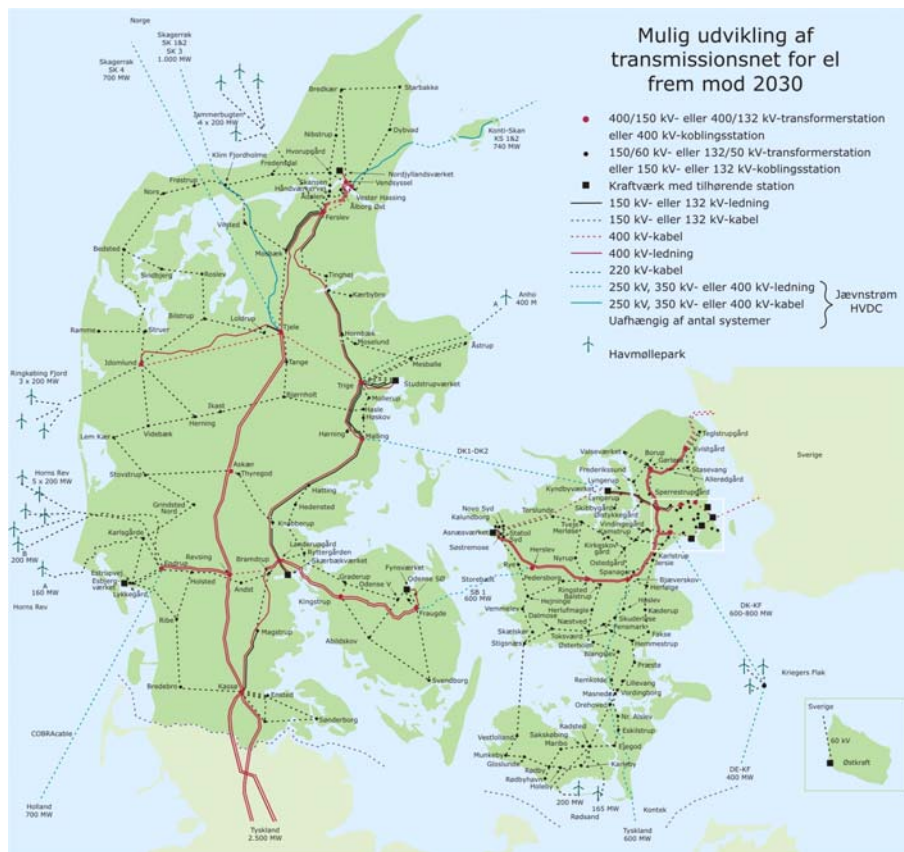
Mulig udvikling af transmissionsnet for el frem mod 2030

400/150 kV- eller 400/132 kV-transformerstation eller 400 kV-koblingsstation
150/60 kV- eller 132/50 kV-transformerstation eller 150 kV- eller 132 kV-koblingsstation
Kraftværk med tilhørende station
150 kV- eller 132 kV-ledning
150 kV- eller 132 kV-kabel
400 kV-kabel
400 kV-ledning
220 kV-kabel
250 kV, 350 kV- eller 400 kV-ledning
250 kV, 350 kV- eller 400 kV-kabel
Uafhængig af antal systemer
Jævnstrøm HVDC
Havmøllepark

Norge
Skagerrak SK 1&2 SK 3 1.000 MW
Skagerrak SK 4 700 MW
Jammerbugten 4 x 200 MW
Konti-Skan KS 1&2 740 MW
Bredsær
Starbakke
Dybvad
Nibstrup
Hvorupgård
Nordjyllandsværket
Vendsyssel
Frederikshavn
Klim Fjordholme
Frestrup
Nors
Ålborg Øst
Vester Hassing
Ferslev
Vilsted
Bedsted
Mosbæk
Bilstrup
Struer
Rosleu
Tinghøj
Kærbybro
Idomlund
Tjele
Ramme
Loldrup
Anholt 400 M
A
Ringkøbing Fjord 3 x 200 MW
Hornbæk
Mesballe
Åstrup
Studstrupværket
Trige
Mollerup
Skud
Herning
Bjørnholt
Hasle
Hørning
Malling
Lem Kær
Videbæk
Horns Rev 5 x 200 MW
Stovstrup
DK1-DK2
Askær
Thyregod
Hatting
Hedensted
Grindsted
Karlsgårde
Knabberup
Landerupgård
Ryttergården
Skærbækværket
Revsing
Bramdrup
Holsted
Andst
Endrup
Esbjerg værket
Lykkegård
Horns Rev
A 160 MW
B 200 MW
Ribe
Magstrup
Kingstrup
Graderup
Odense V
Fynsværket
Odense SØ
Fraugde
Abildskov
Svendborg
Kassø
Ensted
Sønderborg
Bredebro
COBRAcable
Holland 700 MW
Tyskland 2.500 MW
Novo Syd
Kalundborg
Asnæsværket
Statoil
Såstremose
Storebælt SB 1 600 MW
Herslev
Terslunde
Kyndbyværket
Lyngerup
Frederikssund
Valseværket
Borup
Teglstrupgård
Gørløse
Stasevang
Allerødgård
Spermestrupgård
Tveje
Merløse
Skibbygård
Dyrehavegård
Vindinge
Ishøj
Karlstrup
Ølse
Kirkeskov
Nyrup
Osted
Spanager
Ringsted
Bjæverskov
Pedersborg
Kongsted
Herlufmagle
Dalmose
Vemmelev
Næstved
Skuderløse
Fensmark
Haslev
Kaderup
Fakse
Toksværd
Stigsnæs
Skælskør
Rødby
Remkilde
Lilleværg
Masnedø
Vordingborg
Orehoved
Præstø
Blangsted
Hammerstrup
Kriegers Flak
DK-KF 600-800 MW
DK-KF 400 MW
Sverige
60 kV
Østkraft
Sverige
Nr. Alslev
Eskilstrup
Kadsted
Sakskøbing
Maribo
Vestlolland
Nakskov
Glostrup
Munkeboe
Rødbyhavn
Holeby
Radsted
Rødsand
200 MW
165 MW
Kontek
Tyskland 600 MW
Fjergod
Karleby